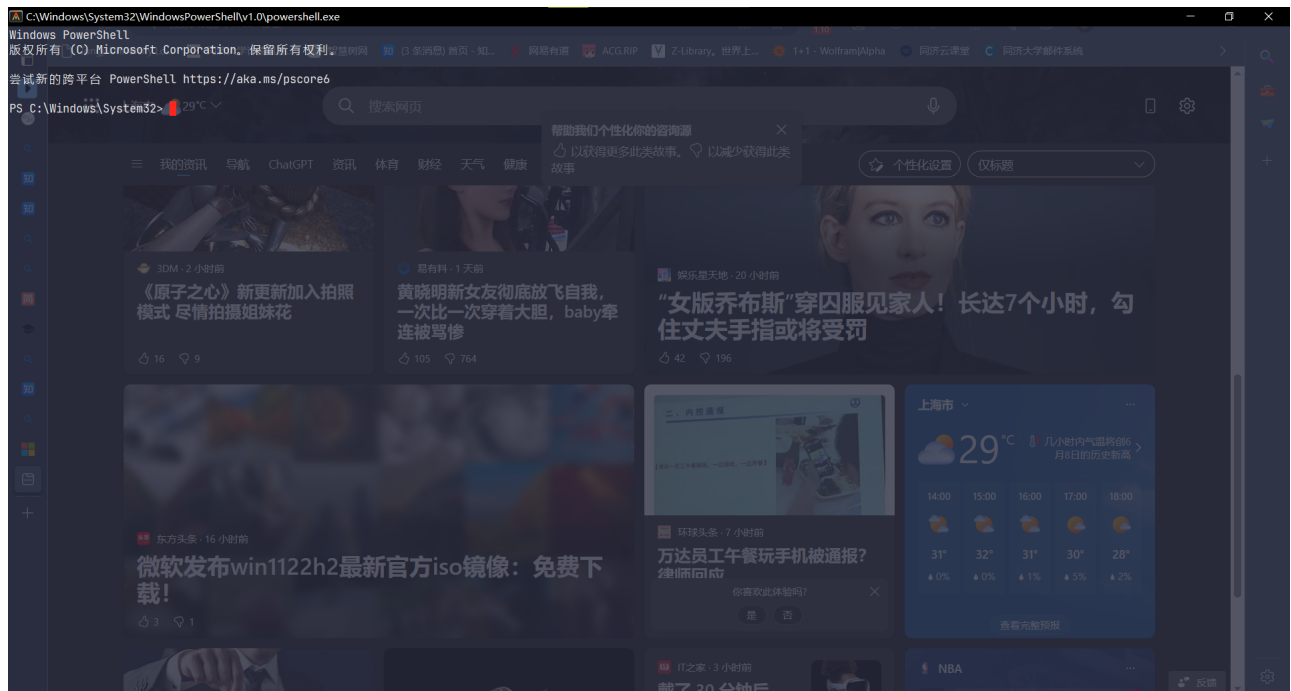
C:\Windows\System32\WindowsPowerShell\v1.0\powershell.exe

Windows PowerShell
版权所有 (C) Microsoft Corporation。保留所有权利。

尝试新的跨平台 PowerShell https://aka.ms/pscore6

PS C:\Windows\System32>

(3 条消息) 首页 - 知... 网易有道 ACG.RIP Z-Library。世界上... 1+1 - Wolfram|Alpha 同济云课堂 同济大学邮件系统

29°C 搜索网页

帮助我们个性化你的咨询源
以获得更多此类故事， 以减少获得此类故事

我的资讯 导航 ChatGPT 资讯 体育 财经 天气 健康 个性化设置 仅标题

3DM · 2 小时前
《原子之心》新更新加入拍照模式 尽情拍摄姐妹花
16 9

易有料 · 1 天前
黄晓明新女友彻底放飞自我，一次比一次穿着大胆，baby牵连被骂惨
105 764

娱乐是天地 · 20 小时前
"女版乔布斯"穿囚服见家人！长达7个小时，勾住丈夫手指或将受罚
42 196

东方头条 · 16 小时前
微软发布win1122h2最新官方iso镜像：免费下载！
3 1

环球头条 · 7 小时前
万达员工午餐玩手机被通报？律师回应

你喜欢此体验吗?
是 否

上海市
29°C
几小时内气温将创6月8日的历史新高

| 14:00 | 15:00 | 16:00 | 17:00 | 18:00 |
|---|---|---|---|---|
| 31° | 32° | 31° | 30° | 28° |
| 0% | 0% | 1% | 5% | 2% |

查看完整预报

IT之家 · 3 小时前

NBA

反馈